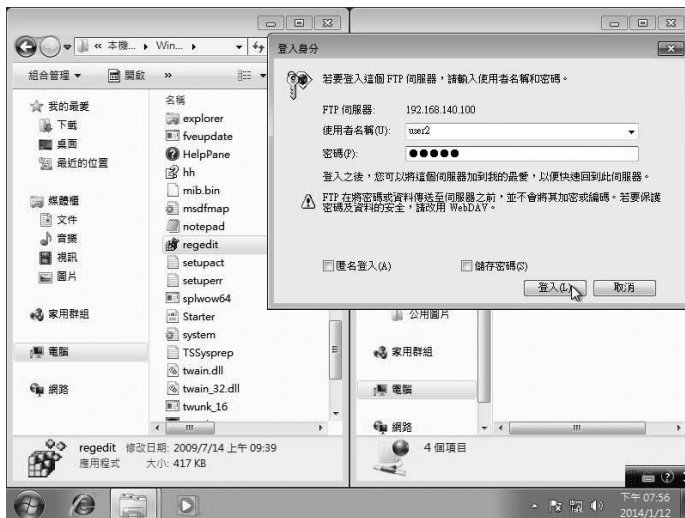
« 本機... ▸ Win... ▸

組合管理 ▾　開啟　»

名稱

我的最愛
下載
桌面
最近的位置

媒體櫃
文件
音樂
視訊
圖片

家用群組

電腦

網路

explorer
fveupdate
HelpPane
hh
mib.bin
msdfmap
notepad
regedit
setupact
setuperr
splwow64
Starter
system
TSSysprep
twain.dll
twain_32.dll
twunk_16

regedit　修改日期: 2009/7/14 上午 09:39
應用程式　大小: 417 KB

登入身分

若要登入這個 FTP 伺服器，請輸入使用者名稱和密碼。

FTP 伺服器:　192.168.140.100

使用者名稱(U):　user2

密碼(P):　●●●●●

登入之後，您可以將這個伺服器加到我的最愛，以便快速回到此伺服器。

FTP 在將密碼或資料傳送至伺服器之前，並不會將其加密或編碼。若要保護密碼及資料的安全，請改用 WebDAV。

匿名登入(A)　　儲存密碼(S)

登入(L)　取消

公用圖片

家用群組

電腦

網路

4 個項目

下午 07:56
2014/1/12